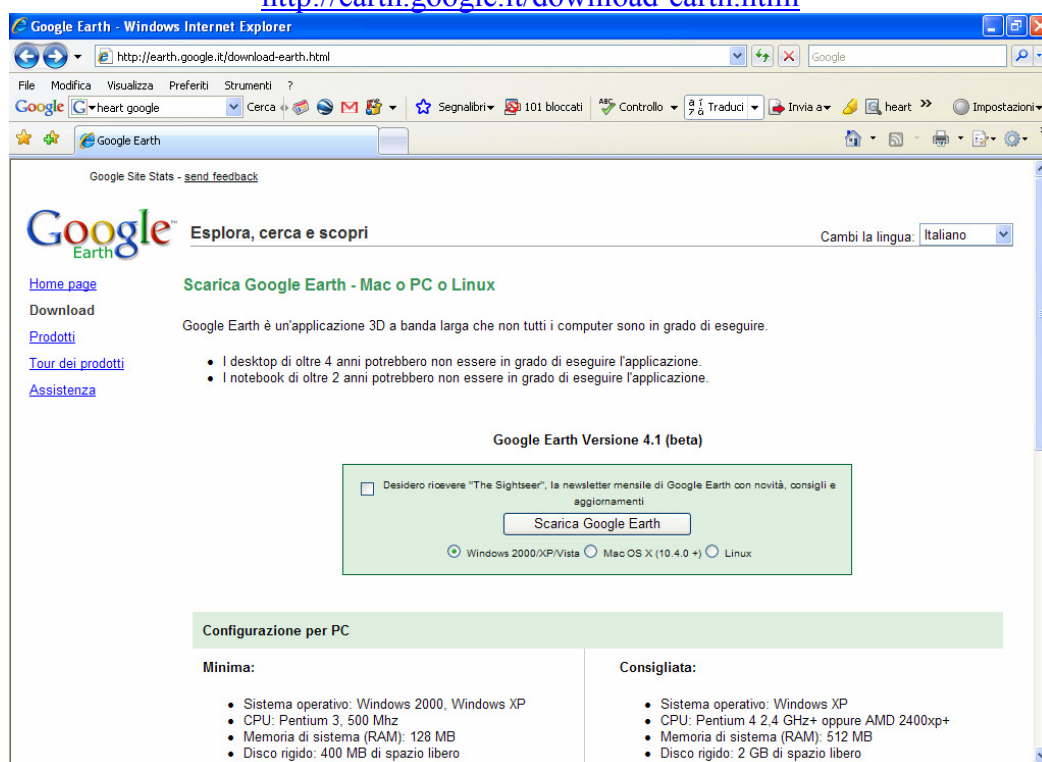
http://earth.google.it/download-earth.html

Google Earth - Windows Internet Explorer

http://earth.google.it/download-earth.html

Google

File Modifica Visualizza Preferiti Strumenti ?

Google heart google Cerca Segnalibri 101 bloccati Controllo Traduci Invia a heart » Impostazioni

Google Earth

Google Site Stats - send feedback

Google Earth

Esplora, cerca e scopri

Cambi la lingua: Italiano

Home page
Download
Prodotti
Tour dei prodotti
Assistenza

Scarica Google Earth - Mac o PC o Linux

Google Earth è un'applicazione 3D a banda larga che non tutti i computer sono in grado di eseguire.

- I desktop di oltre 4 anni potrebbero non essere in grado di eseguire l'applicazione.
- I notebook di oltre 2 anni potrebbero non essere in grado di eseguire l'applicazione.

Google Earth Versione 4.1 (beta)

Desidero ricevere "The Sightseer", la newsletter mensile di Google Earth con novità, consigli e aggiornamenti

Scarica Google Earth

Windows 2000/XP/Vista Mac OS X (10.4.0 +) Linux

Configurazione per PC

Minima:

- Sistema operativo: Windows 2000, Windows XP
- CPU: Pentium 3, 500 Mhz
- Memoria di sistema (RAM): 128 MB
- Disco rigido: 400 MB di spazio libero

Consigliata:

- Sistema operativo: Windows XP
- CPU: Pentium 4 2,4 GHz+ oppure AMD 2400xp+
- Memoria di sistema (RAM): 512 MB
- Disco rigido: 2 GB di spazio libero